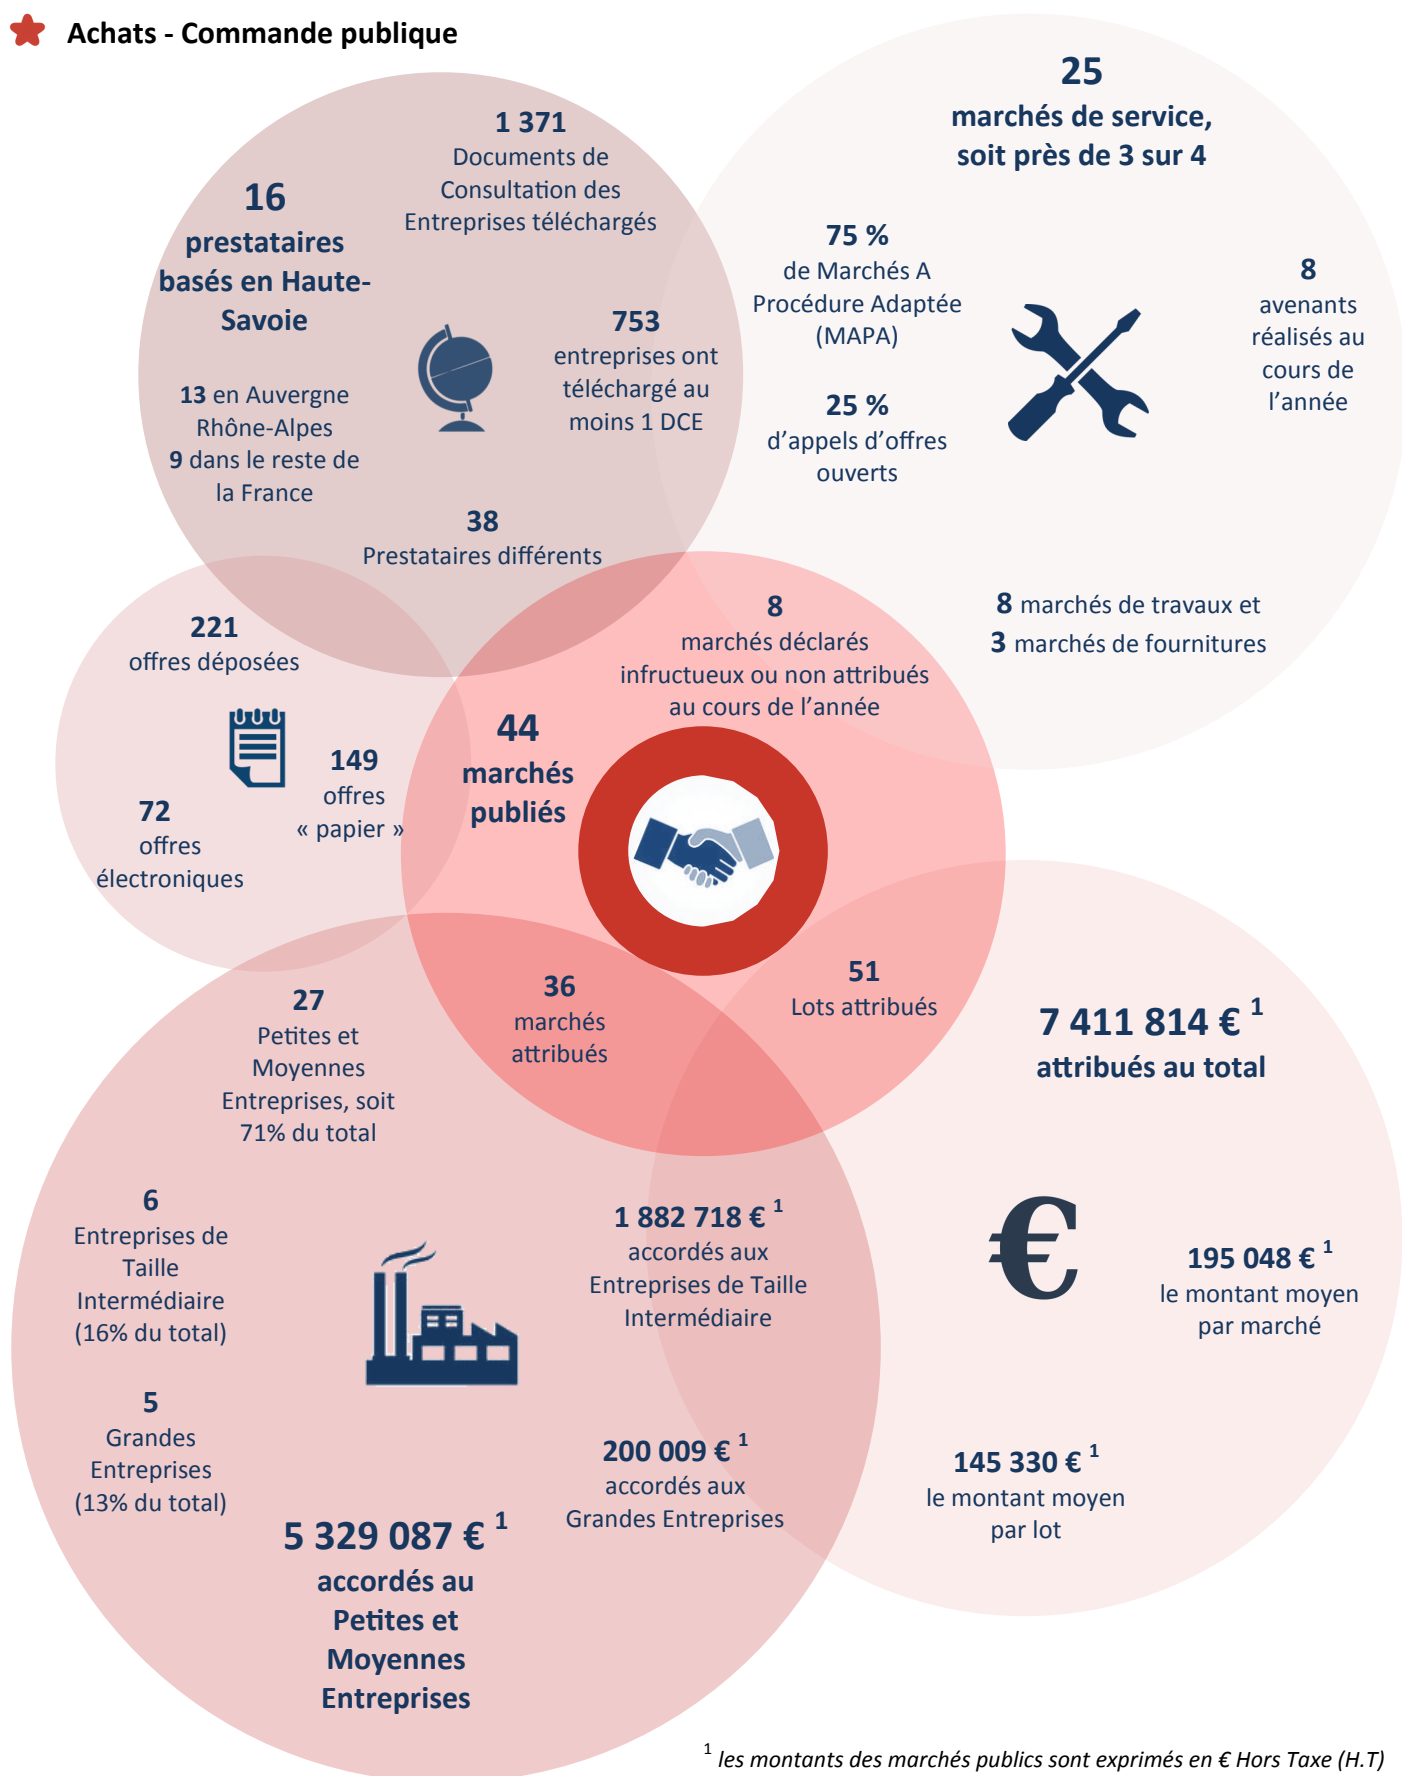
Achats - Commande publique

1 371
Documents de Consultation des Entreprises téléchargés

16
prestataires basés en Haute-Savoie

13 en Auvergne Rhône-Alpes
9 dans le reste de la France

753
entreprises ont téléchargé au moins 1 DCE

38
Prestataires différents

25
marchés de service, soit près de 3 sur 4

75 %
de Marchés A Procédure Adaptée (MAPA)

25 %
d'appels d'offres ouverts

8
avenants réalisés au cours de l'année

8 marchés de travaux et
3 marchés de fournitures

221
offres déposées

149
offres « papier »

72
offres électroniques

8
marchés déclarés infructueux ou non attribués au cours de l'année

44
marchés publiés

36
marchés attribués

51
Lots attribués

7 411 814 € $^1$
attribués au total

27
Petites et Moyennes Entreprises, soit 71% du total

6
Entreprises de Taille Intermédiaire (16% du total)

5
Grandes Entreprises (13% du total)

1 882 718 € $^1$
accordés aux Entreprises de Taille Intermédiaire

200 009 € $^1$
accordés aux Grandes Entreprises

5 329 087 € $^1$
accordés au Petites et Moyennes Entreprises

195 048 € $^1$
le montant moyen par marché

145 330 € $^1$
le montant moyen par lot

$^1$ les montants des marchés publics sont exprimés en € Hors Taxe (H.T)